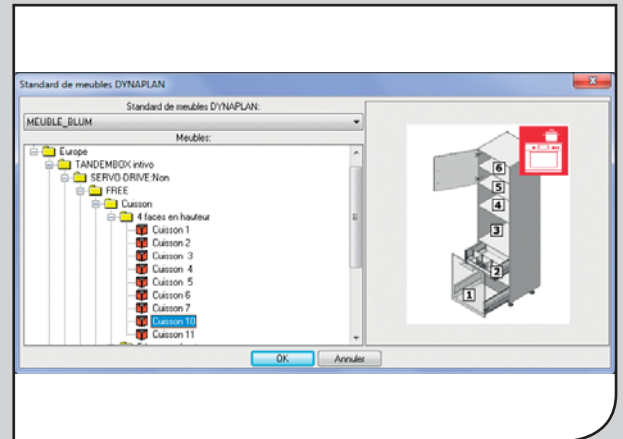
Standard de meubles DYNAPLAN

Standard de meubles DYNAPLAN:

MEUBLE_BLUM

Meubles:

Europe
TANDEMBOX intivo
SERVO-DRIVE:Non
FREE
Cuisson
4 faces en hauteur
Cuisson 1
Cuisson 2
Cuisson 3
Cuisson 4
Cuisson 5
Cuisson 6
Cuisson 7
Cuisson 8
Cuisson 9
Cuisson 10
Cuisson 11

6
5
4
3
2
1

OK
Annuler